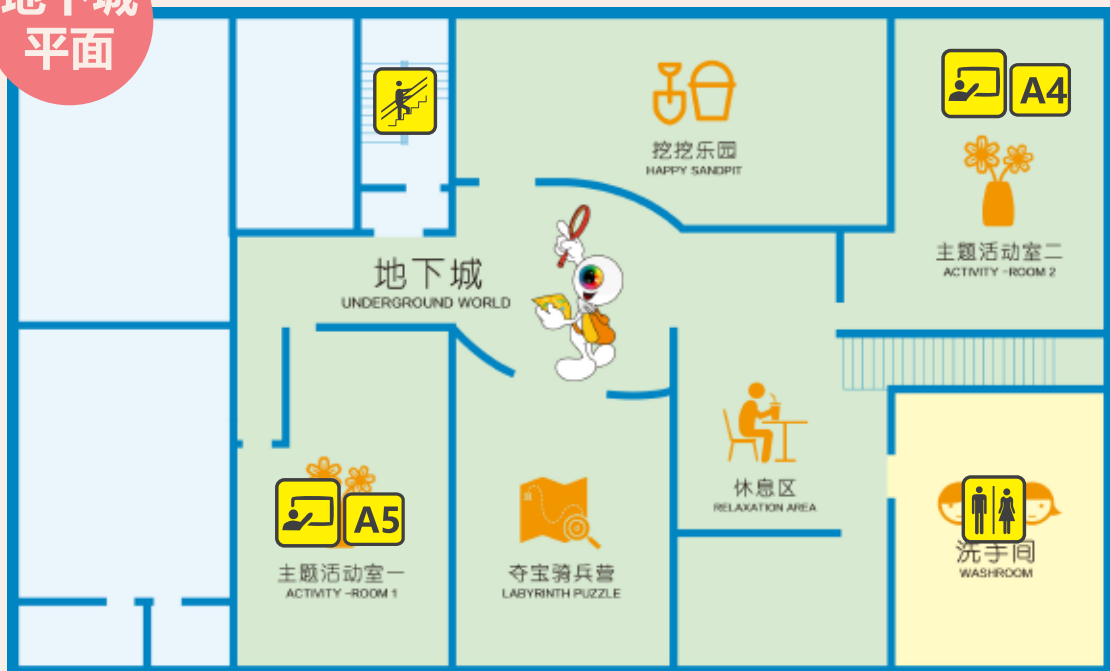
地下城
平面

A4

挖挖乐园
HAPPY SANDPIT

主题活动室二
ACTIVITY -ROOM 2

地下城
UNDERGROUND WORLD

休息区
RELAXATION AREA

A5

主题活动室一
ACTIVITY -ROOM 1

夺宝骑兵营
LABYRINTH PUZZLE

洗手间
WASHROOM